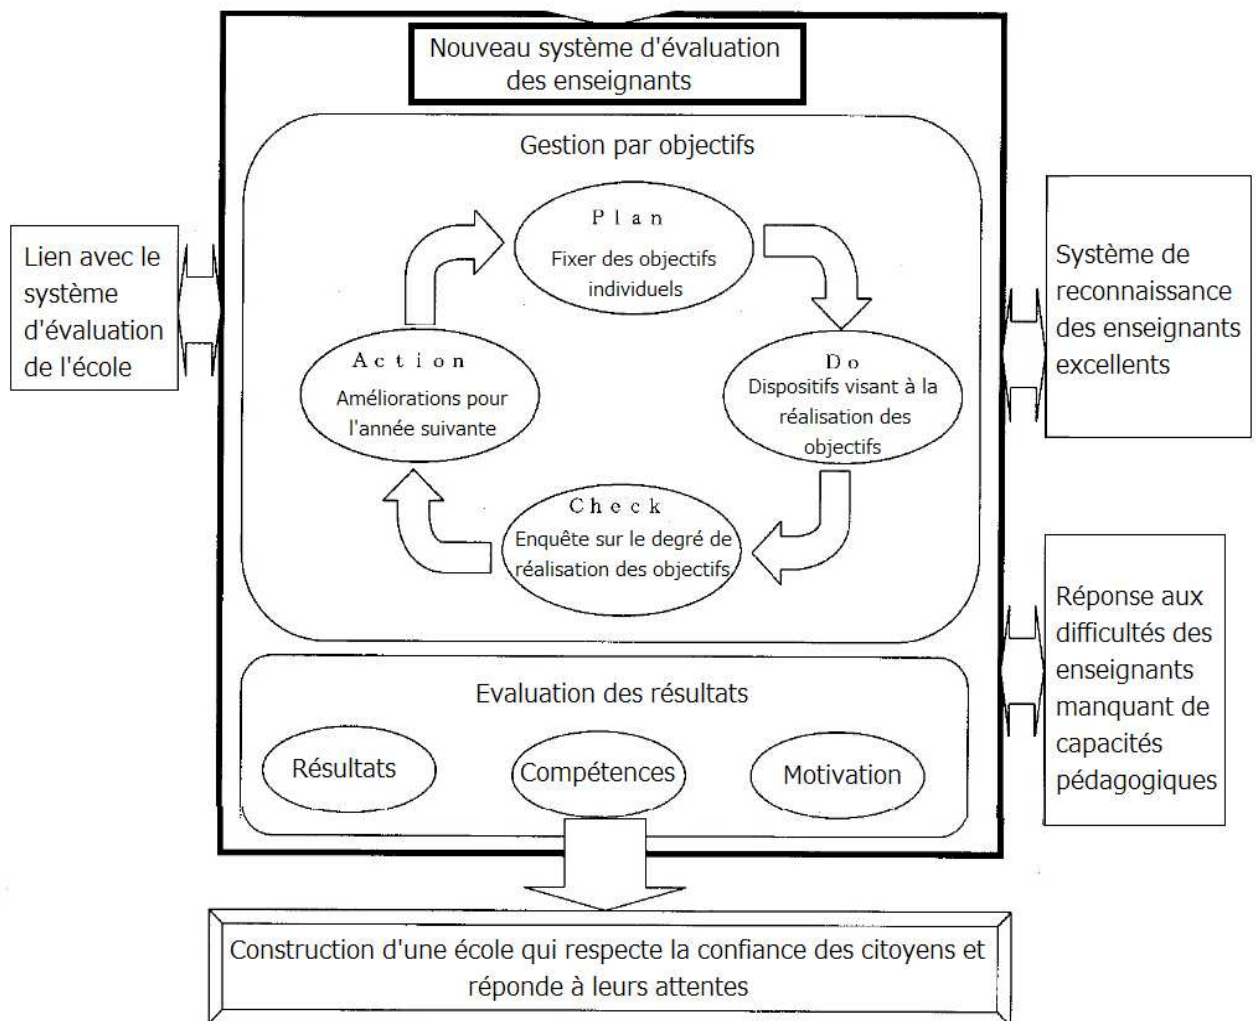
Nouveau système d'évaluation des enseignants

Gestion par objectifs

Plan
Fixer des objectifs individuels

Do
Dispositifs visant à la réalisation des objectifs

Check
Enquête sur le degré de réalisation des objectifs

Action
Améliorations pour l'année suivante

Evaluation des résultats

Résultats

Compétences

Motivation

Lien avec le système d'évaluation de l'école

Système de reconnaissance des enseignants excellents

Réponse aux difficultés des enseignants manquant de capacités pédagogiques

Construction d'une école qui respecte la confiance des citoyens et réponde à leurs attentes